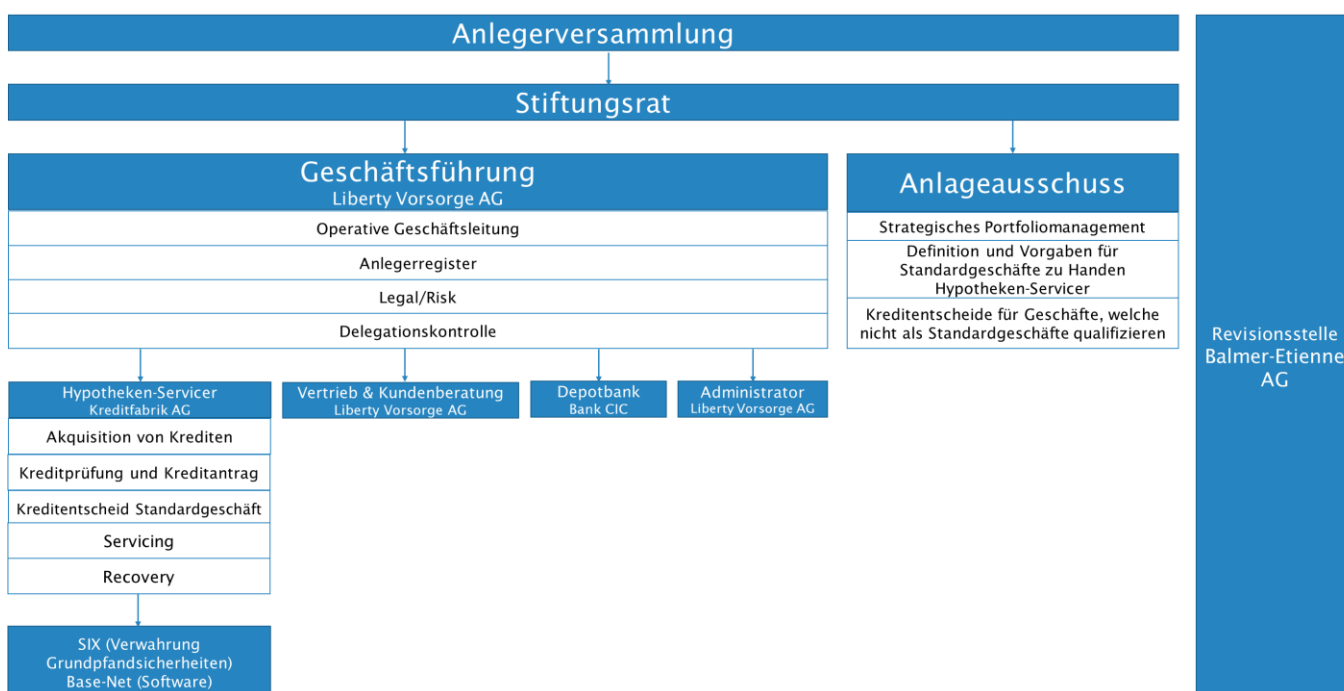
Anlegerversammlung

Stiftungsrat

Geschäftsführung
Liberty Vorsorge AG

Operative Geschäftsleitung

Anlegerregister

Legal/Risk

Delegationskontrolle

Anlageausschuss

Strategisches Portfoliomanagement

Definition und Vorgaben für Standardgeschäfte zu Handen Hypotheken-Servicer

Kreditentscheide für Geschäfte, welche nicht als Standardgeschäfte qualifizieren

Revisionsstelle Balmer-Etienne AG

Hypotheken-Servicer
Kreditfabrik AG

Akquisition von Krediten

Kreditprüfung und Kreditantrag

Kreditentscheid Standardgeschäft

Servicing

Recovery

Vertrieb & Kundenberatung
Liberty Vorsorge AG

Depotbank
Bank CIC

Administrator
Liberty Vorsorge AG

SIX (Verwahrung Grundpfandsicherheiten)
Base-Net (Software)